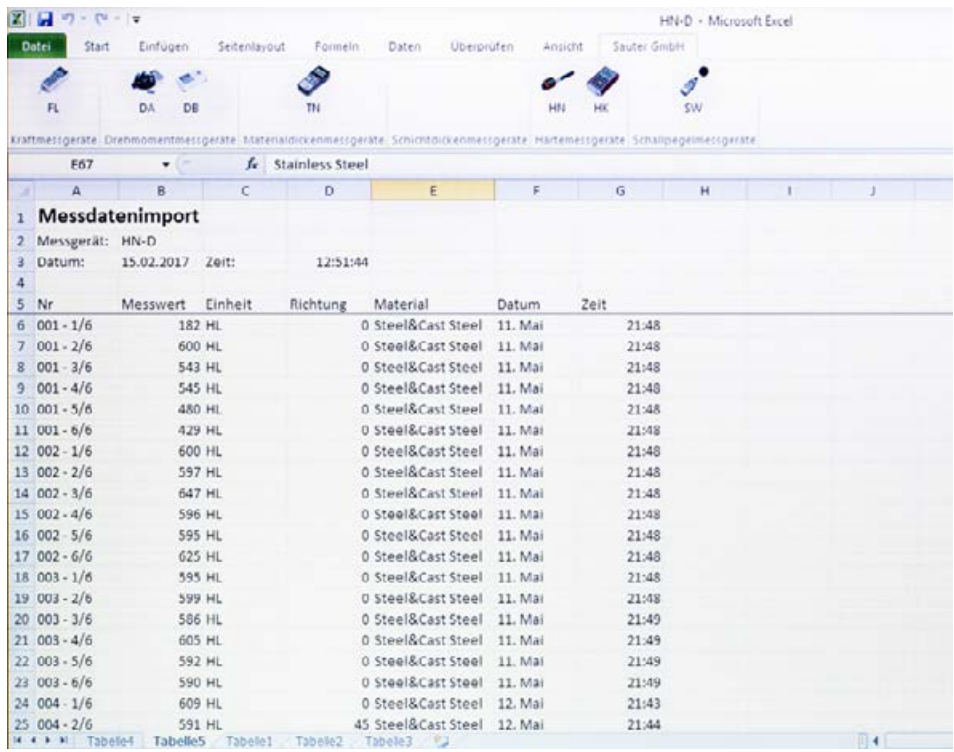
HN-D - Microsoft Excel

Datei | Start | Einfügen | Seitenlayout | Formeln | Daten | Überprüfen | Ansicht | Sauter GmbH

FL | DA | DB | TN | HN | HK | SW

Kraftmessgeräte | Drehmomentmessgeräte | Materialdickenmessgeräte | Schichtdickenmessgeräte | Härtemessgeräte | Schallpegelmessgeräte

E67 | $f_x$ | Stainless Steel

| | A | B | C | D | E | F | G | H | I | J |
|---|---|---|---|---|---|---|---|---|---|---|
| 1 | Messdatenimport | | | | | | | | | |
| 2 | Messgerät: | HN-D | | | | | | | | |
| 3 | Datum: | 15.02.2017 | Zeit: | 12:51:44 | | | | | | |
| 4 | | | | | | | | | | |
| 5 | Nr | Messwert | Einheit | Richtung | Material | Datum | Zeit | | | |
| 6 | 001 - 1/6 | 182 | HL | 0 | Steel&Cast Steel | 11. Mai | 21:48 | | | |
| 7 | 001 - 2/6 | 600 | HL | 0 | Steel&Cast Steel | 11. Mai | 21:48 | | | |
| 8 | 001 - 3/6 | 543 | HL | 0 | Steel&Cast Steel | 11. Mai | 21:48 | | | |
| 9 | 001 - 4/6 | 545 | HL | 0 | Steel&Cast Steel | 11. Mai | 21:48 | | | |
| 10 | 001 - 5/6 | 480 | HL | 0 | Steel&Cast Steel | 11. Mai | 21:48 | | | |
| 11 | 001 - 6/6 | 429 | HL | 0 | Steel&Cast Steel | 11. Mai | 21:48 | | | |
| 12 | 002 - 1/6 | 600 | HL | 0 | Steel&Cast Steel | 11. Mai | 21:48 | | | |
| 13 | 002 - 2/6 | 597 | HL | 0 | Steel&Cast Steel | 11. Mai | 21:48 | | | |
| 14 | 002 - 3/6 | 647 | HL | 0 | Steel&Cast Steel | 11. Mai | 21:48 | | | |
| 15 | 002 - 4/6 | 596 | HL | 0 | Steel&Cast Steel | 11. Mai | 21:48 | | | |
| 16 | 002 - 5/6 | 595 | HL | 0 | Steel&Cast Steel | 11. Mai | 21:48 | | | |
| 17 | 002 - 6/6 | 625 | HL | 0 | Steel&Cast Steel | 11. Mai | 21:48 | | | |
| 18 | 003 - 1/6 | 595 | HL | 0 | Steel&Cast Steel | 11. Mai | 21:48 | | | |
| 19 | 003 - 2/6 | 599 | HL | 0 | Steel&Cast Steel | 11. Mai | 21:48 | | | |
| 20 | 003 - 3/6 | 586 | HL | 0 | Steel&Cast Steel | 11. Mai | 21:49 | | | |
| 21 | 003 - 4/6 | 605 | HL | 0 | Steel&Cast Steel | 11. Mai | 21:49 | | | |
| 22 | 003 - 5/6 | 592 | HL | 0 | Steel&Cast Steel | 11. Mai | 21:49 | | | |
| 23 | 003 - 6/6 | 590 | HL | 0 | Steel&Cast Steel | 11. Mai | 21:49 | | | |
| 24 | 004 - 1/6 | 609 | HL | 0 | Steel&Cast Steel | 12. Mai | 21:43 | | | |
| 25 | 004 - 2/6 | 591 | HL | 45 | Steel&Cast Steel | 12. Mai | 21:44 | | | |

Tabelle4 | Tabelle5 | Tabelle1 | Tabelle2 | Tabelle3